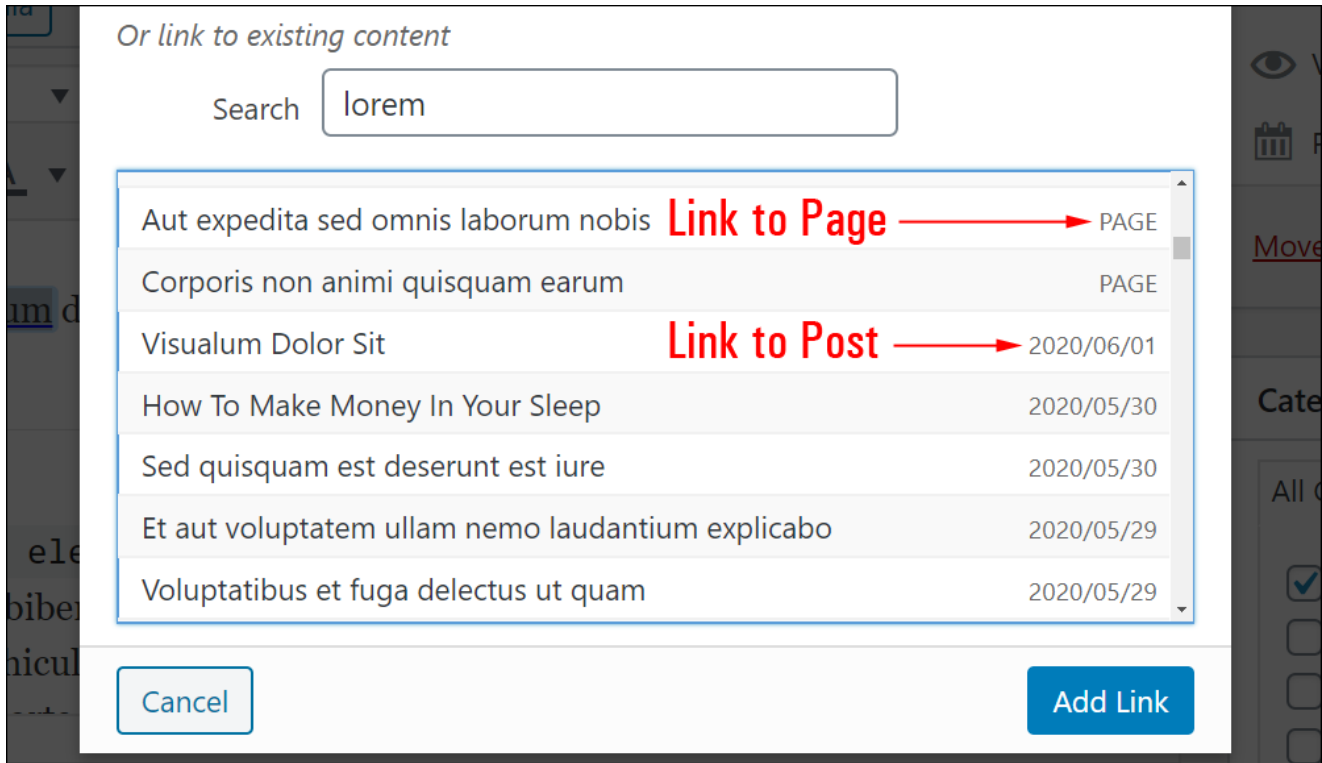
Or link to existing content

Search lorem

Aut expedita sed omnis laborum nobis Link to Page PAGE

Corporis non animi quisquam earum PAGE

Visualum Dolor Sit Link to Post 2020/06/01

How To Make Money In Your Sleep 2020/05/30

Sed quisquam est deserunt est iure 2020/05/30

Et aut voluptatem ullam nemo laudantium explicabo 2020/05/29

Voluptatibus et fuga delectus ut quam 2020/05/29

Cancel

Add Link

um d

ele

ibiber

nicul

Move

Cate

All